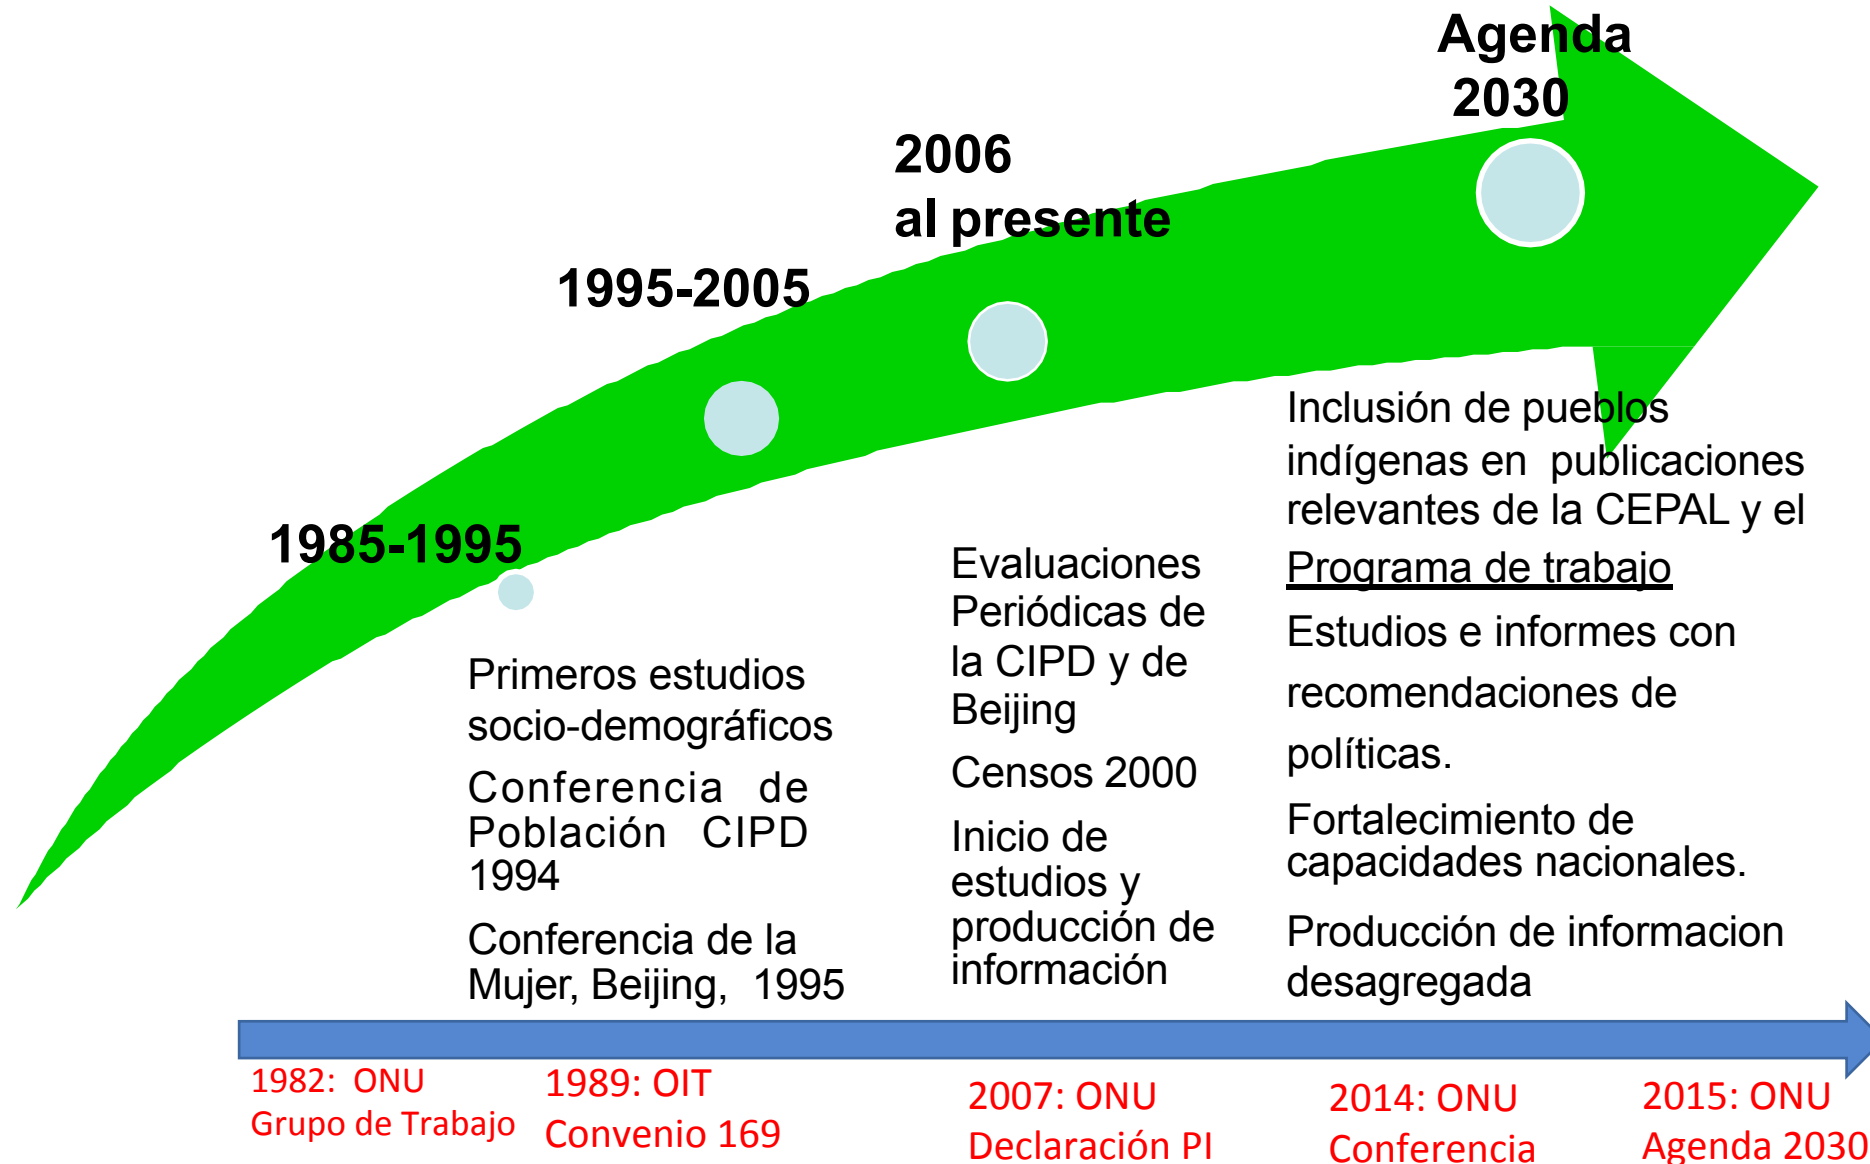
Agenda 2030

2006
al presente

1995-2005

1985-1995

Primeros estudios socio-demográficos

Conferencia de Población CIPD 1994

Conferencia de la Mujer, Beijing, 1995

Evaluaciones Periódicas de la CIPD y de Beijing

Censos 2000

Inicio de estudios y producción de información

Inclusión de pueblos indígenas en publicaciones relevantes de la CEPAL y el Programa de trabajo

Estudios e informes con recomendaciones de políticas.

Fortalecimiento de capacidades nacionales.

Producción de informacion desagregada

1982: ONU
Grupo de Trabajo

1989: OIT
Convenio 169

2007: ONU
Declaración PI

2014: ONU
Conferencia

2015: ONU
Agenda 2030